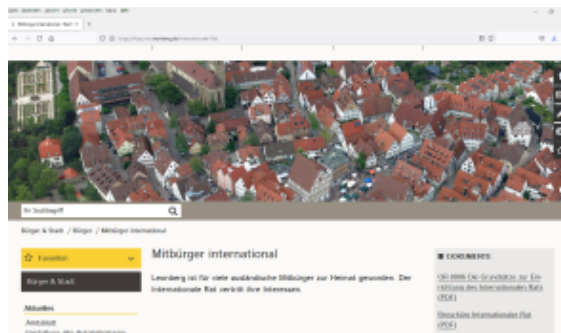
Mitbürger international Rat ×  +

Ihr Suchbegriff

Bürger & Stadt / Bürger / Mitbürger international

Favoriten

Bürger & Stadt

Aktuelles

Amtsblatt

Mitbürger international

Leonberg ist für viele ausländische Mitbürger zur Heimat geworden. Der Internationale Rat vertritt ihre Interessen.

DOKUMENTE

GR 0000 Die Grundsätze zur Errichtung des Internationalen Rats (PDF)

Broschüre Internationaler Rat (PDF)